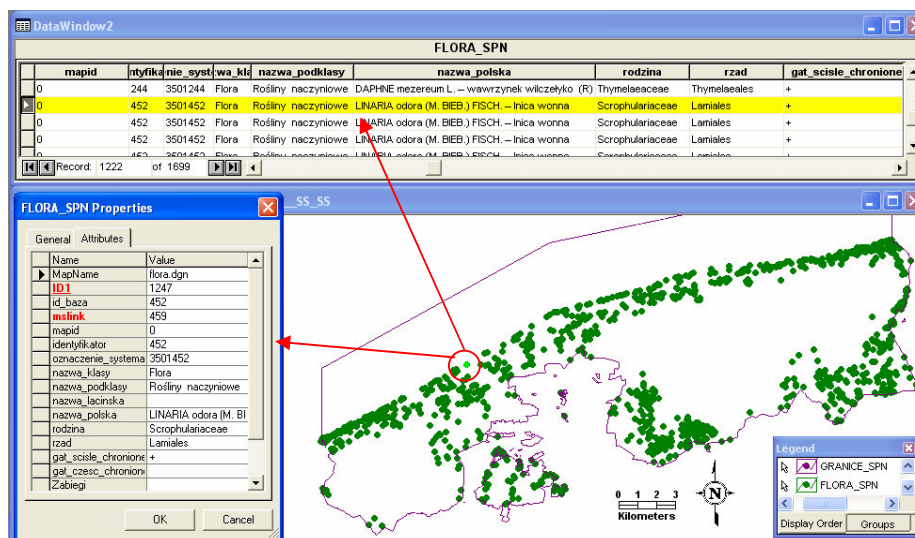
DataWindow2

FLORA_SPN

| mapid | ntyfika | nie_syst | wa_kl | nazwa_podklasy | nazwa_polska | rodzina | rzad | gat_scisle_chronione |
|---|---|---|---|---|---|---|---|---|
| 0 | 244 | 3501244 | Flora | Rośliny naczyniowe | DAPHNE mezereum L. – wawrzynek wilczełyko (R) | Thymelaeaceae | Thymelaeales | + |
| 0 | 452 | 3501452 | Flora | Rośliny naczyniowe | LINARIA odora (M. BIEB.) FISCH. – lnica wonna | Scrophulariaceae | Lamiales | + |
| 0 | 452 | 3501452 | Flora | Rośliny naczyniowe | LINARIA odora (M. BIEB.) FISCH. – lnica wonna | Scrophulariaceae | Lamiales | + |
| 0 | 452 | 3501452 | Flora | Rośliny naczyniowe | LINARIA odora (M. BIEB.) FISCH. – lnica wonna | Scrophulariaceae | Lamiales | + |

Record: 1222 of 1699

FLORA_SPN Properties

General Attributes

| Name | Value |
|---|---|
| MapName | flora.dgn |
| ID1 | 1247 |
| id_baza | 452 |
| mslink | 459 |
| mapid | 0 |
| identyfikator | 452 |
| oznaczenie_systema | 3501452 |
| nazwa_klasy | Flora |
| nazwa_podklasy | Rośliny naczyniowe |
| nazwa_lacinska | |
| nazwa_polska | LINARIA odora (M. BI |
| rodzina | Scrophulariaceae |
| rzad | Lamiales |
| gat_scisle_chronione | + |
| gat_czesc_chronion | |
| Zabiegi | |

OK Cancel

SS_SS

0 1 2 3
Kilometers

N

Legend
GRANICE_SPN
FLORA_SPN
Display Order Groups